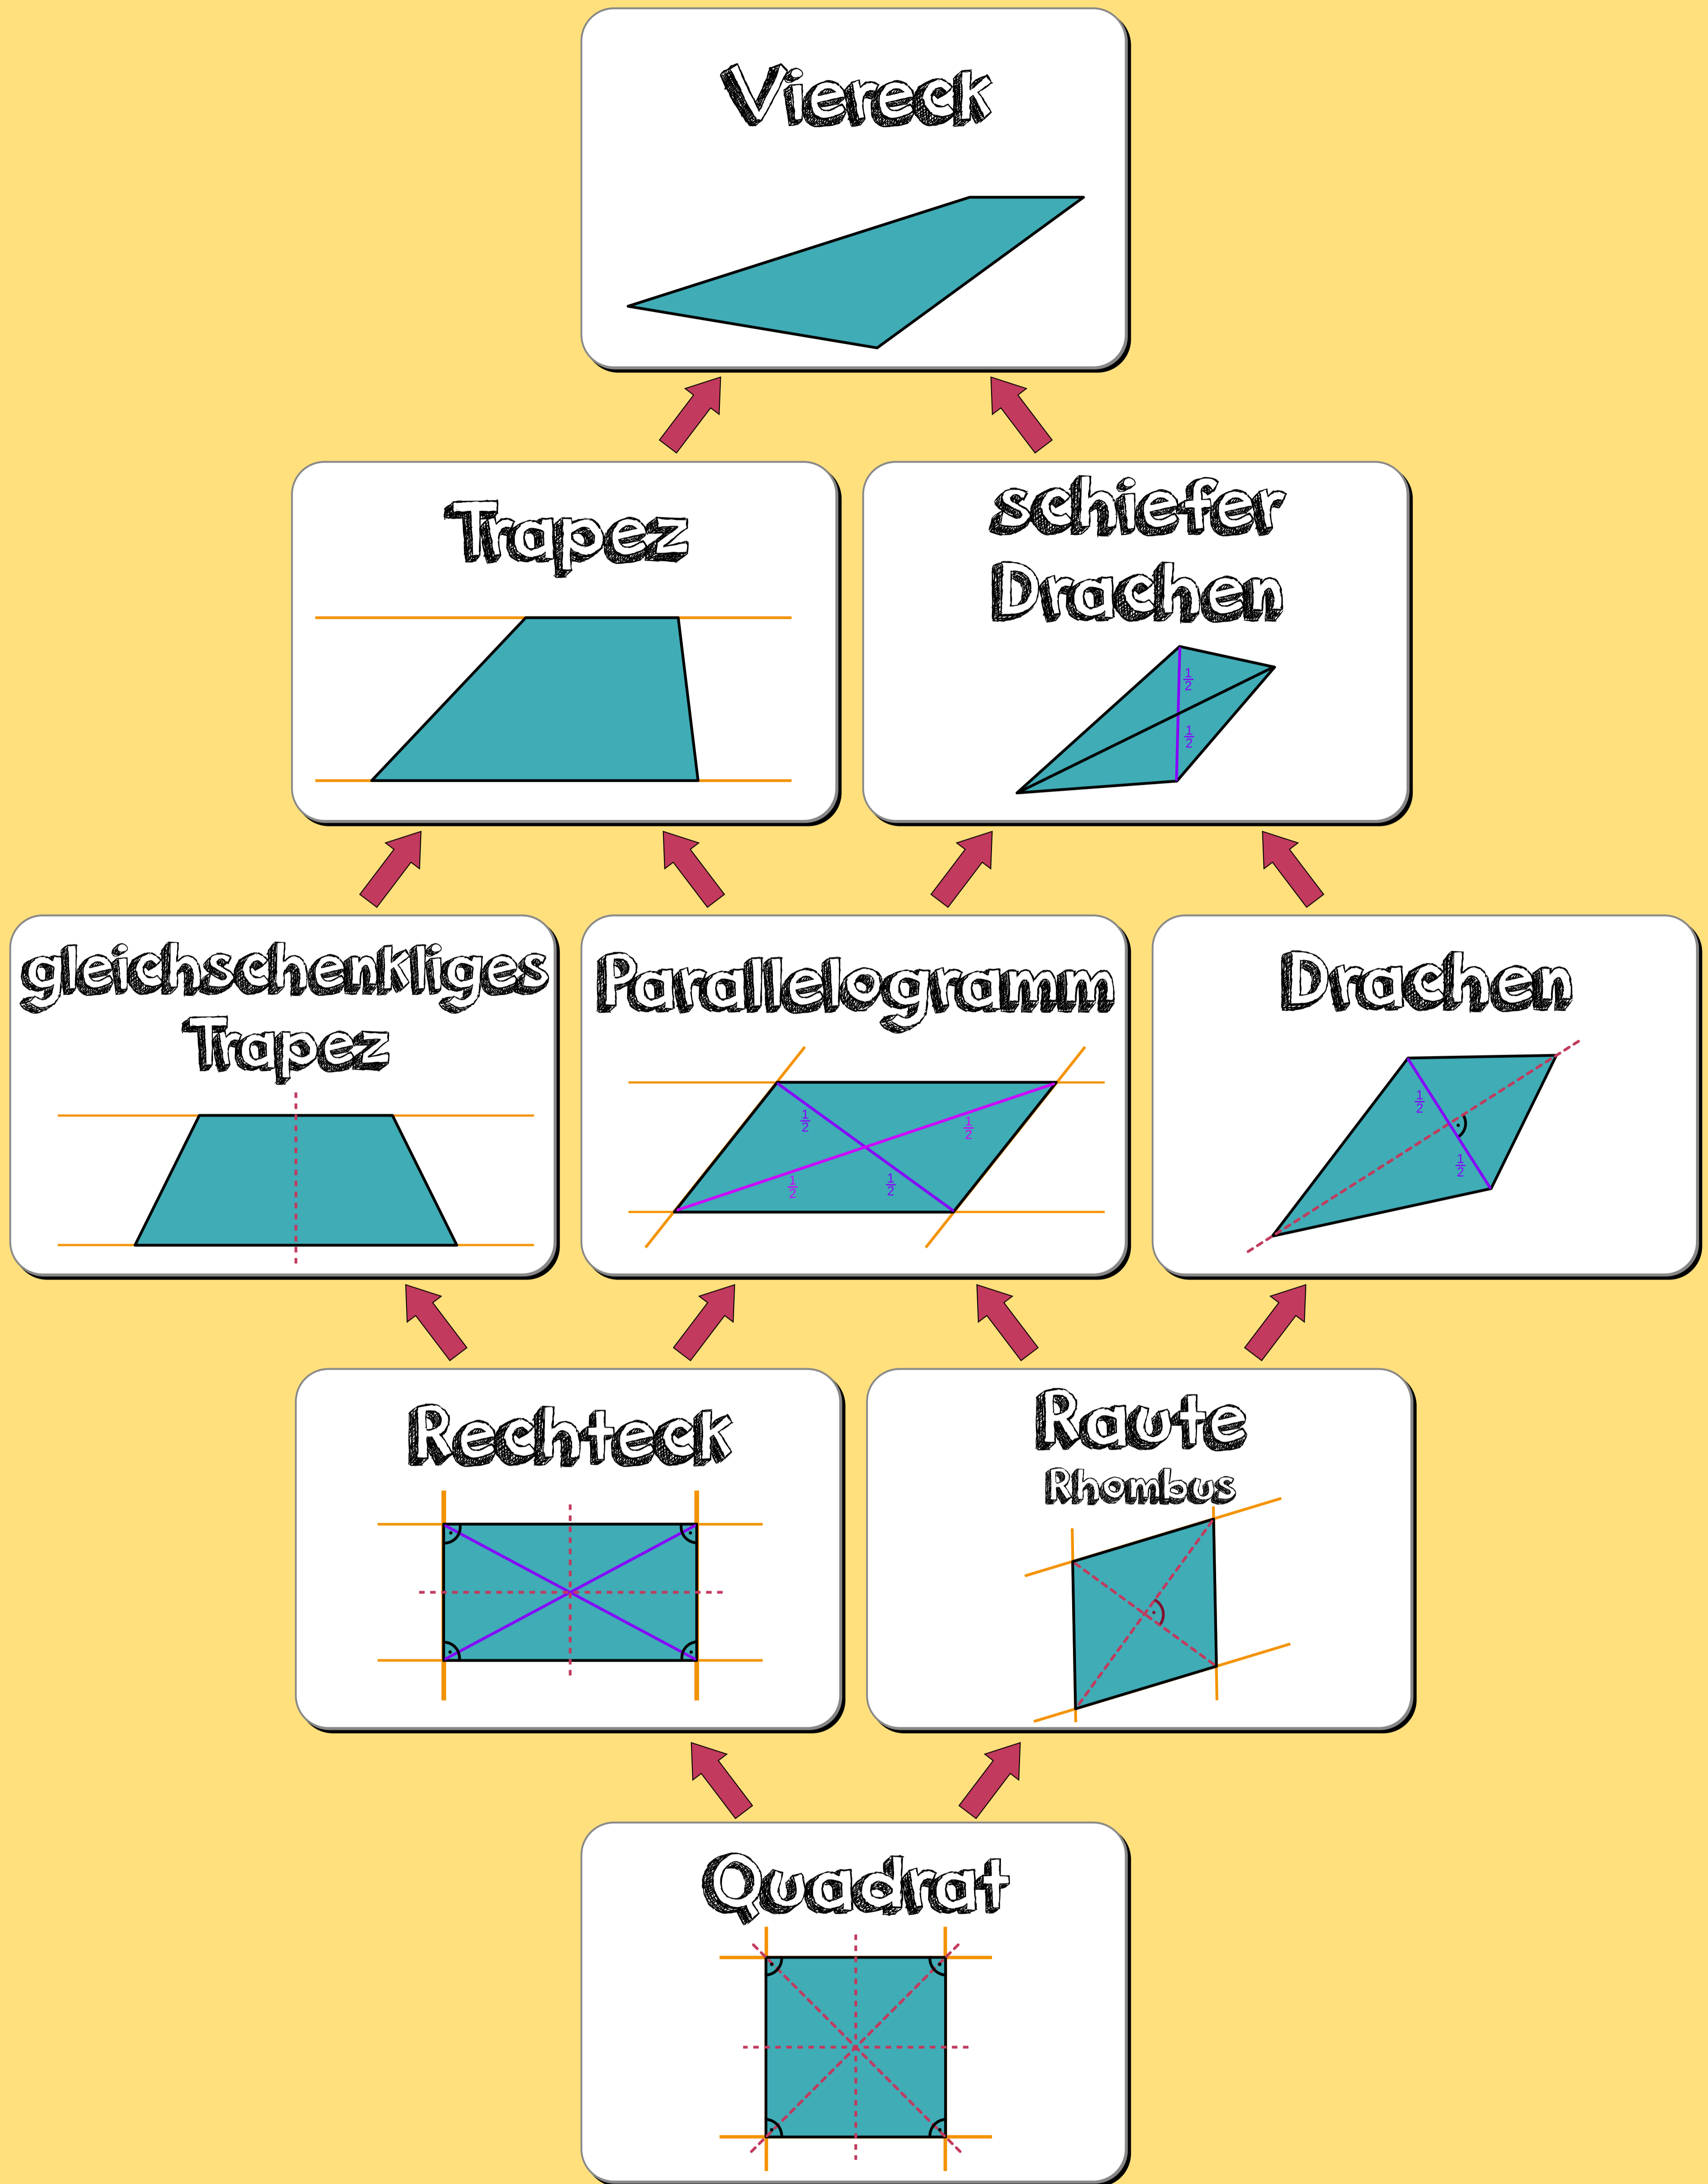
Viereck

Trapez

schiefer Drachen

$\frac{1}{2}$

$\frac{1}{2}$

gleichschenkliges Trapez

Parallelogramm

$\frac{1}{2}$ $\frac{1}{2}$ $\frac{1}{2}$ $\frac{1}{2}$

Drachen

$\frac{1}{2}$ $\frac{1}{2}$

Rechteck

Raute
Rhombus

Quadrat